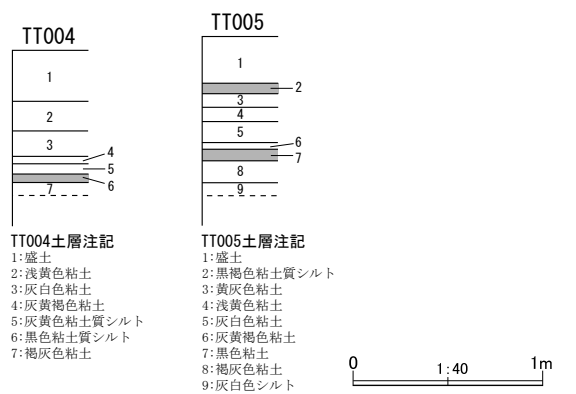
TT004

1
2
3
4
5
6
7

TT005

1
2
3
4
5
6
7
8
9

TT004土層注記
1:盛土
2:浅黄色粘土
3:灰白色粘土
4:灰黄褐色粘土
5:灰黄色粘土質シルト
6:黒色粘土質シルト
7:褐灰色粘土

TT005土層注記
1:盛土
2:黒褐色粘土質シルト
3:黄灰色粘土
4:浅黄色粘土
5:灰白色粘土
6:灰黄褐色粘土
7:黒色粘土
8:褐灰色粘土
9:灰白色シルト

0
1:40
1m